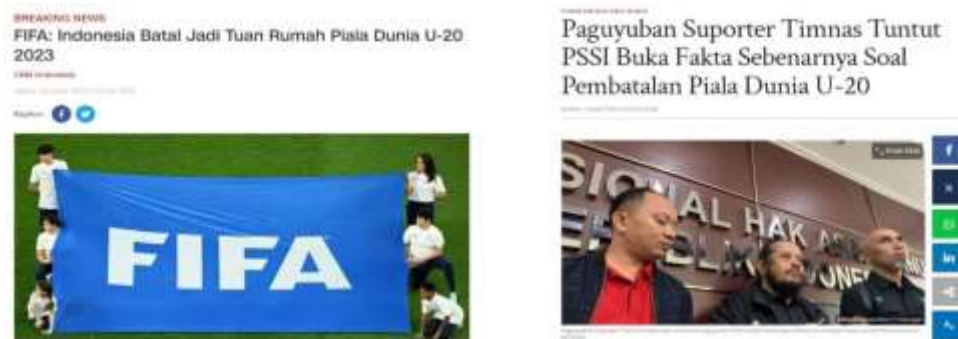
BREAKING NEWS
FIFA: Indonesia Batal Jadi Tuan Rumah Piala Dunia U-20 2023
CNN Indonesia
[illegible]
Bagikan:

FIFA

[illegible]
Paguyuban Suporter Timnas Tuntut PSSI Buka Fakta Sebenarnya Soal Pembatalan Piala Dunia U-20
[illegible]

SIONAL HAK AS
EPUBLIK INDONE
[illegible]